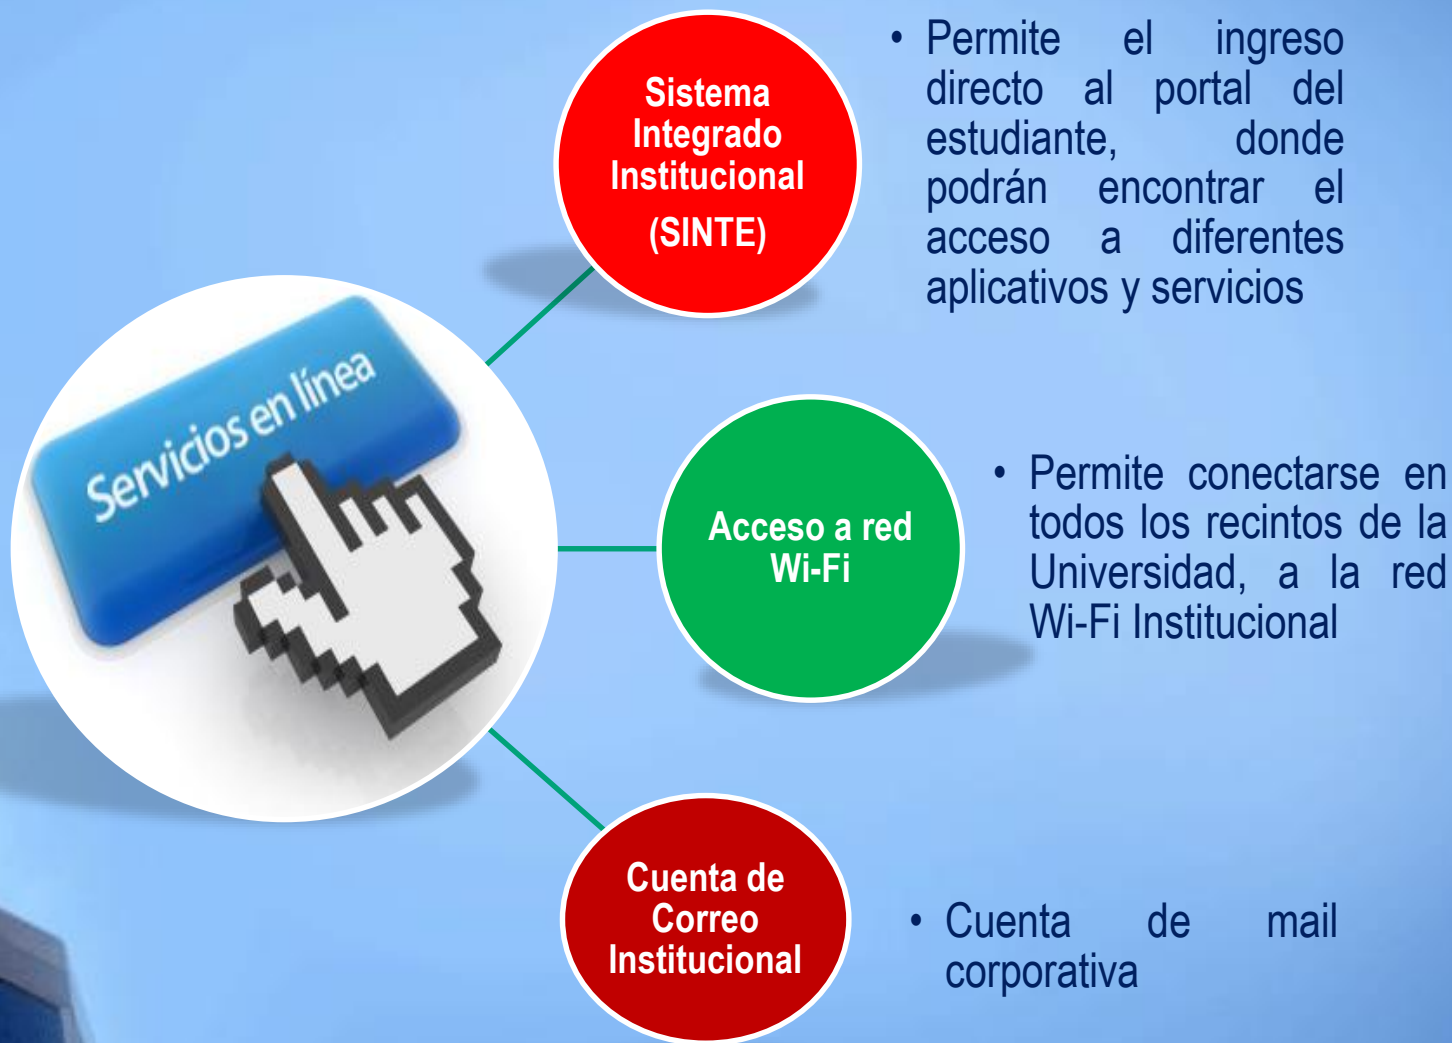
Servicios en línea

Sistema Integrado Institucional (SINTE)

• Permite el ingreso directo al portal del estudiante, donde podrán encontrar el acceso a diferentes aplicativos y servicios

Acceso a red Wi-Fi

• Permite conectarse en todos los recintos de la Universidad, a la red Wi-Fi Institucional

Cuenta de Correo Institucional

• Cuenta de mail corporativa